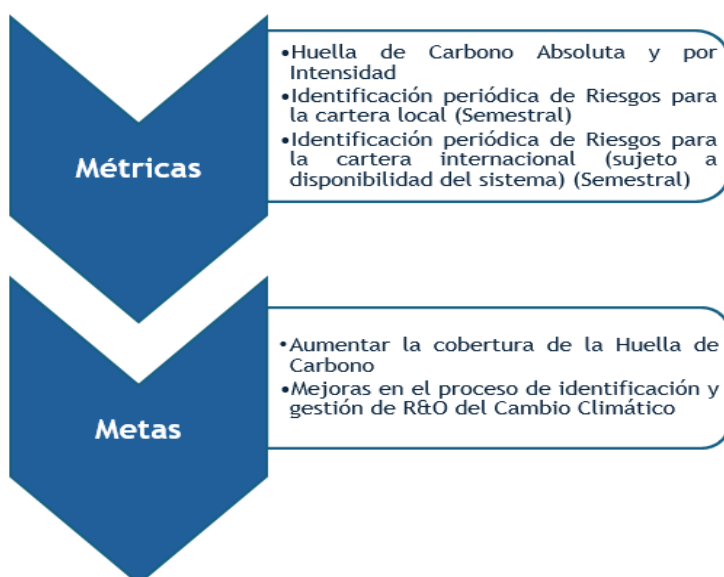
Métricas

•Huella de Carbono Absoluta y por Intensidad
•Identificación periódica de Riesgos para la cartera local (Semestral)
•Identificación periódica de Riesgos para la cartera internacional (sujeto a disponibilidad del sistema) (Semestral)

Metas

•Aumentar la cobertura de la Huella de Carbono
•Mejoras en el proceso de identificación y gestión de R&O del Cambio Climático